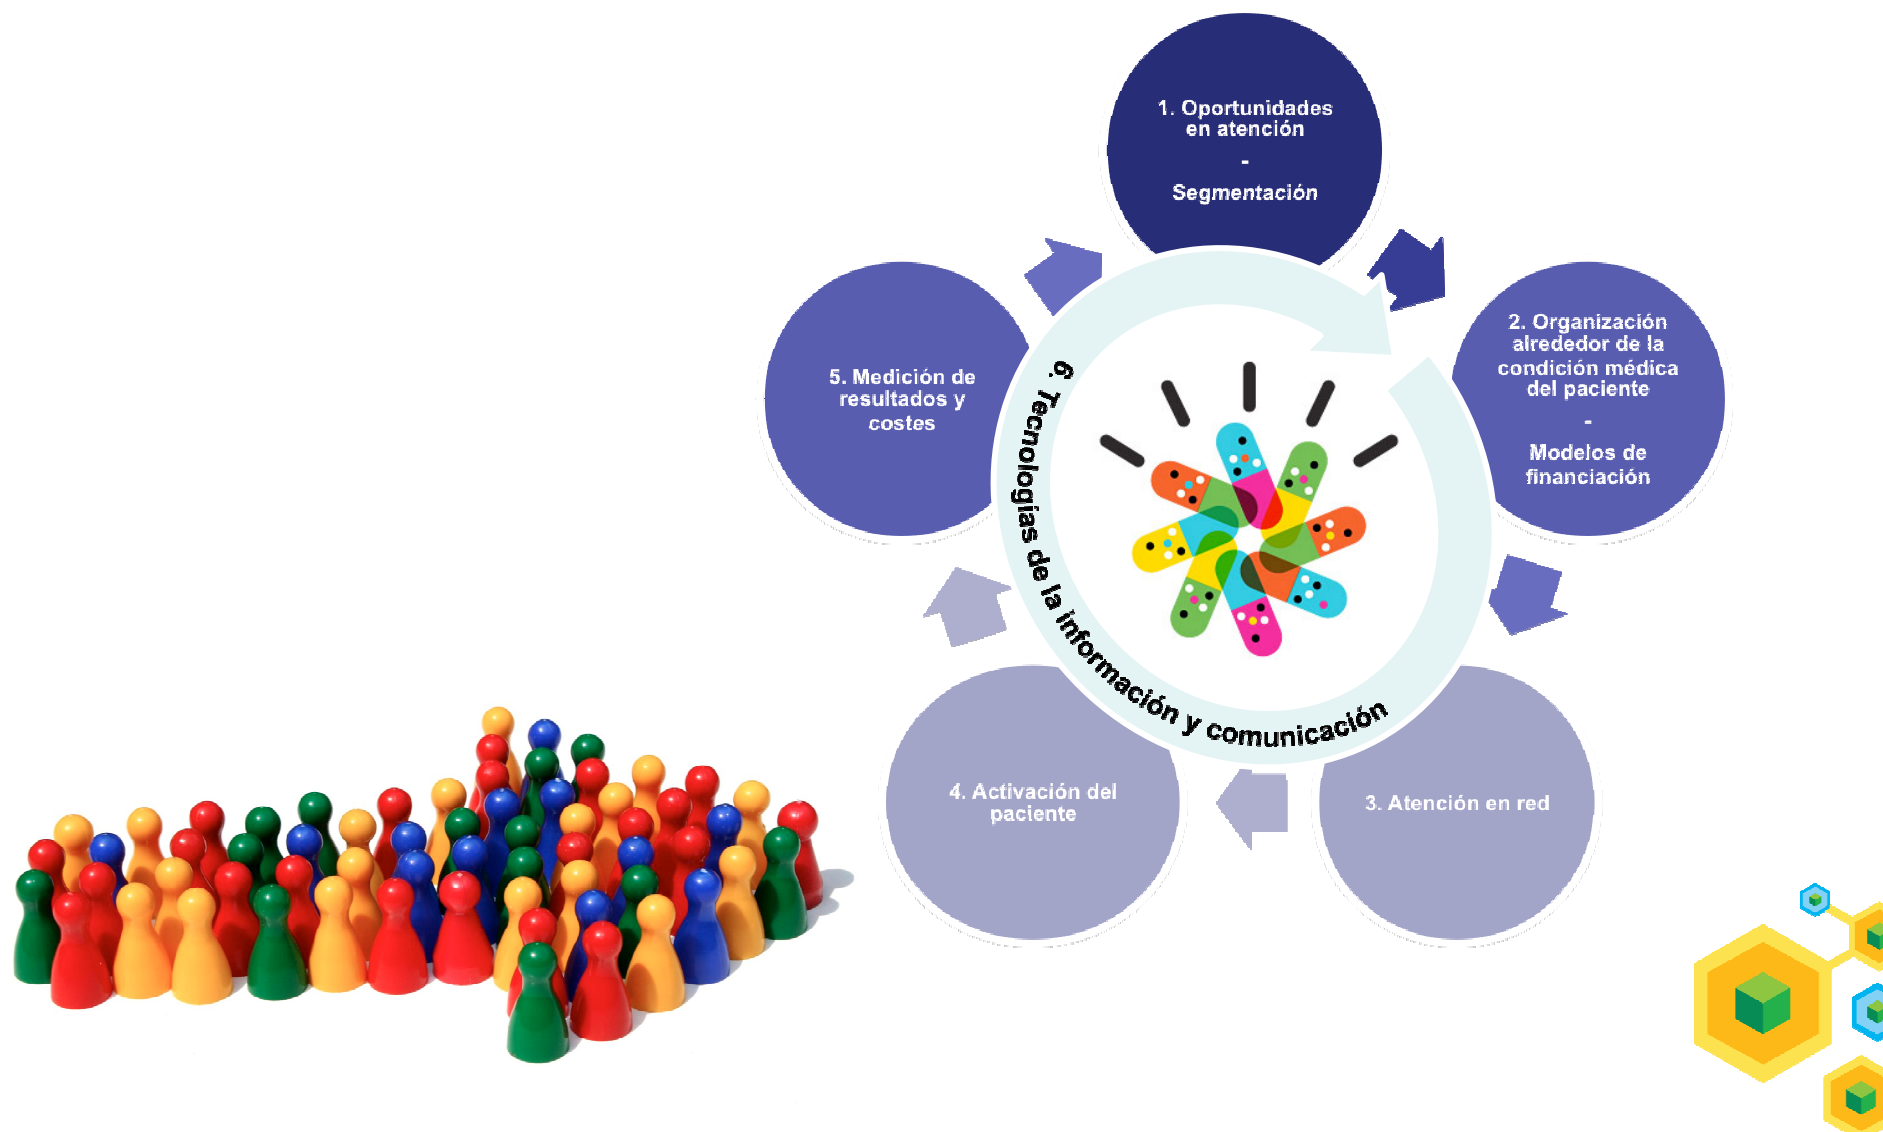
1. Oportunidades en atención
-
Segmentación

2. Organización alrededor de la condición médica del paciente
-
Modelos de financiación

3. Atención en red

4. Activación del paciente

5. Medición de resultados y costes

6. Tecnologías de la información y comunicación